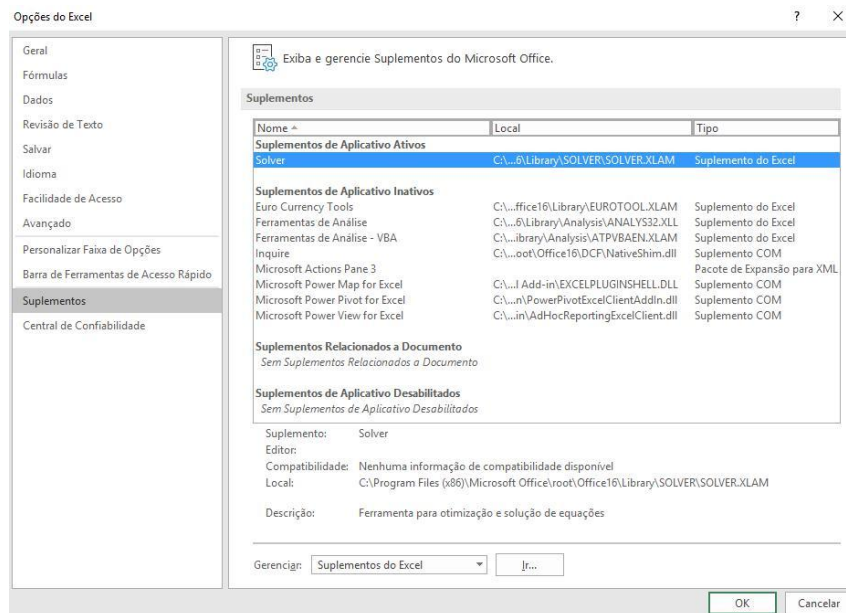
Opções do Excel

? ×

Geral
Fórmulas
Dados
Revisão de Texto
Salvar
Idioma
Facilidade de Acesso
Avançado
Personalizar Faixa de Opções
Barra de Ferramentas de Acesso Rápido
Suplementos
Central de Confiabilidade

Exiba e gerencie Suplementos do Microsoft Office.

Suplementos

| Nome ▲ | Local | Tipo |
|---|---|---|
| **Suplementos de Aplicativo Ativos** | | |
| Solver | C:\...6\Library\SOLVER\SOLVER.XLAM | Suplemento do Excel |
| **Suplementos de Aplicativo Inativos** | | |
| Euro Currency Tools | C:\...ffice16\Library\EUROTOOL.XLAM | Suplemento do Excel |
| Ferramentas de Análise | C:\...6\Library\Analysis\ANALYS32.XLL | Suplemento do Excel |
| Ferramentas de Análise - VBA | C:\...ibrary\Analysis\ATPVBAEN.XLAM | Suplemento do Excel |
| Inquire | C:\...oot\Office16\DCF\NativeShim.dll | Suplemento COM |
| Microsoft Actions Pane 3 | | Pacote de Expansão para XML |
| Microsoft Power Map for Excel | C:\...l Add-in\EXCELPLUGINSHELL.DLL | Suplemento COM |
| Microsoft Power Pivot for Excel | C:\...n\PowerPivotExcelClientAddIn.dll | Suplemento COM |
| Microsoft Power View for Excel | C:\...in\AdHocReportingExcelClient.dll | Suplemento COM |
| **Suplementos Relacionados a Documento** | | |
| *Sem Suplementos Relacionados a Documento* | | |
| **Suplementos de Aplicativo Desabilitados** | | |
| *Sem Suplementos de Aplicativo Desabilitados* | | |

Suplemento: Solver
Editor:
Compatibilidade: Nenhuma informação de compatibilidade disponível
Local: C:\Program Files (x86)\Microsoft Office\root\Office16\Library\SOLVER\SOLVER.XLAM

Descrição: Ferramenta para otimização e solução de equações

Gerenciar: Suplementos do Excel
Ir...

OK
Cancelar